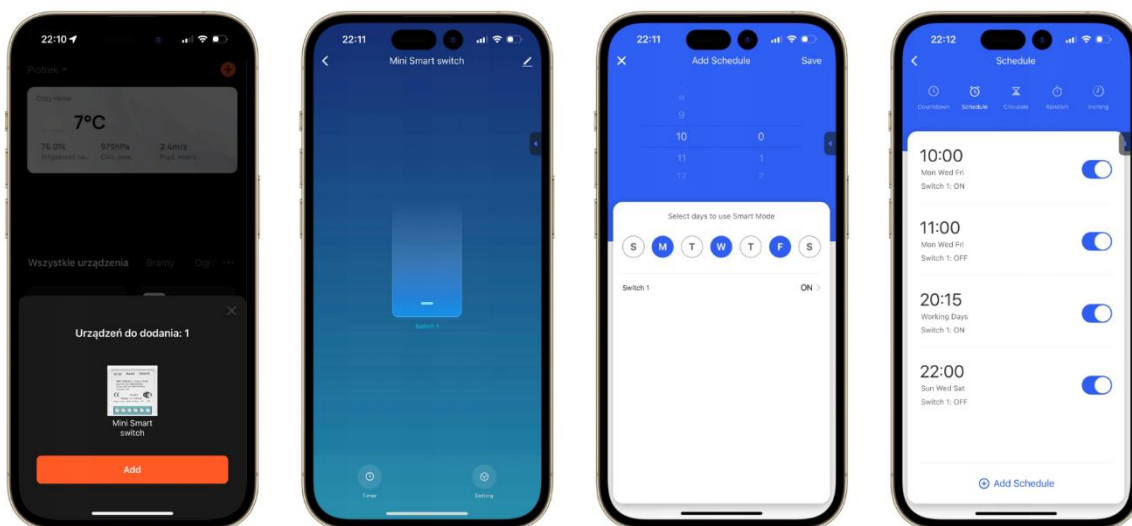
22:10

Piotrek

Cały dzień

7°C

76.0%
Wilgotność na...

975hPa
Ciśn. powi.

2.4m/s
Pręd. wiatru

Wszystkie urządzenia Bramy Ogr ···

Urządzeń do dodania: 1

Mini Smart switch

Add

22:11

Mini Smart switch

Switch 1

Timer

Setting

22:11

Add Schedule

Save

8
9
10 0
11 1
12 2

Select days to use Smart Mode

S M T W T F S

Switch 1

ON

22:12

Schedule

Countdown Schedule Circulate Random Inching

10:00
Mon Wed Fri
Switch 1: ON

11:00
Mon Wed Fri
Switch 1: OFF

20:15
Working Days
Switch 1: ON

22:00
Sun Wed Sat
Switch 1: OFF

Add Schedule